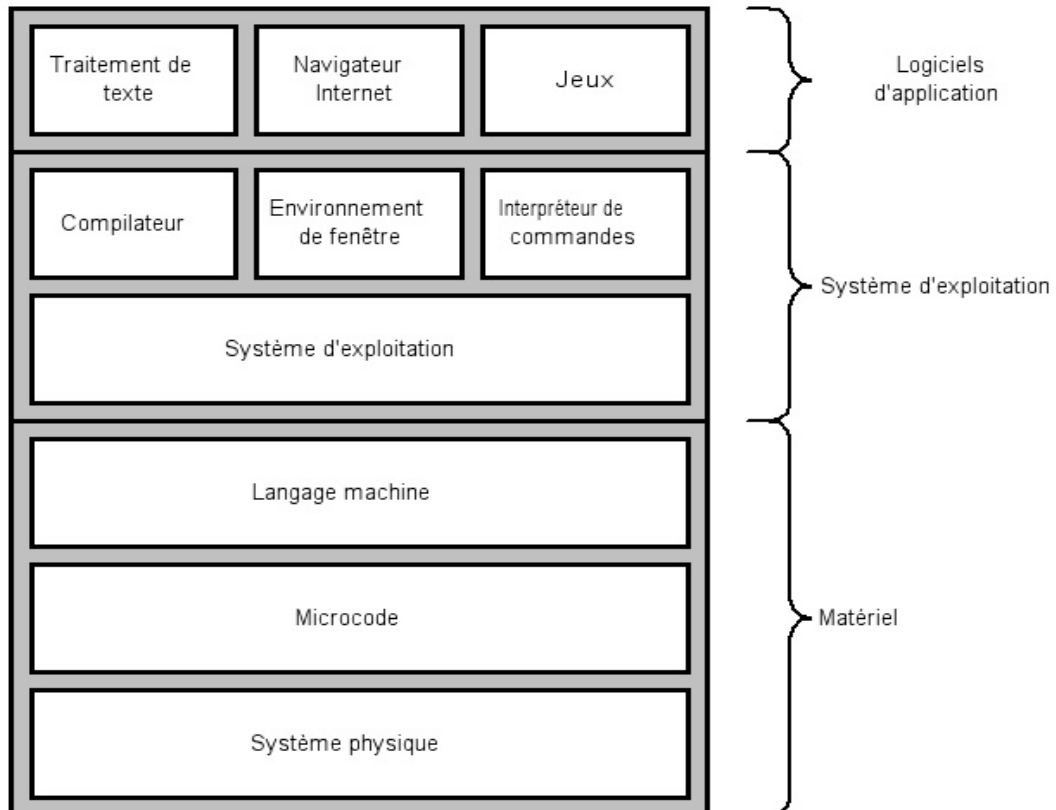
Traitement de texte

Navigateur Internet

Jeux

Logiciels d'application

Compilateur

Environnement de fenêtre

Interpréteur de commandes

Système d'exploitation

Système d'exploitation

Langage machine

Microcode

Système physique

Matériel